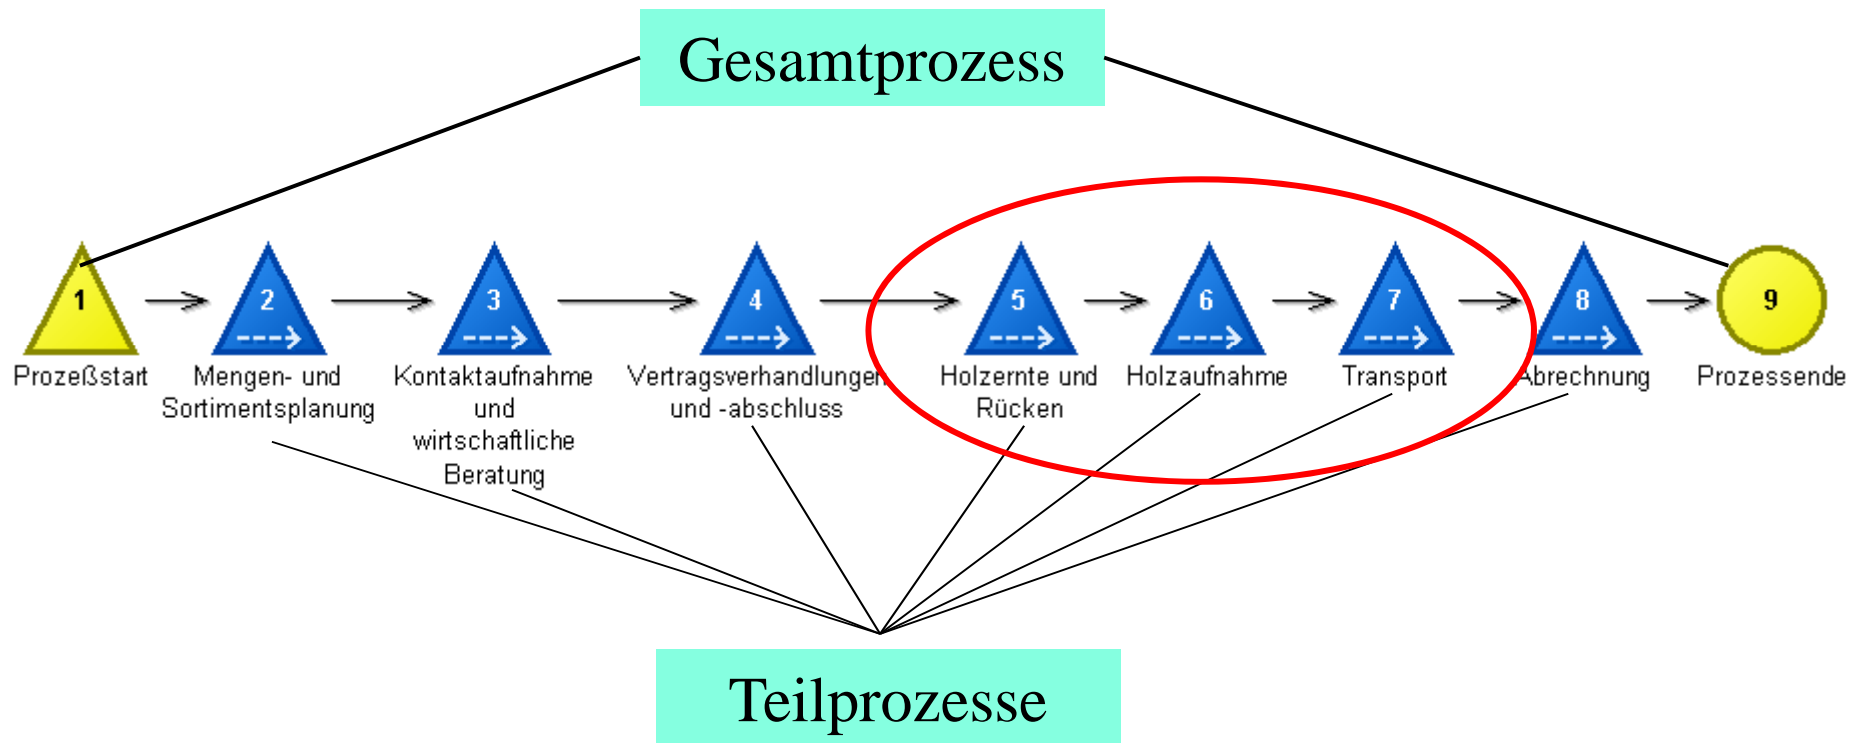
Gesamtprozess

1
Prozeßstart

2
Mengen- und Sortimentsplanung

3
Kontaktaufnahme und wirtschaftliche Beratung

4
Vertragsverhandlungen und -abschluss

5
Holzernte und Rücken

6
Holzaufnahme

7
Transport

8
Abrechnung

9
Prozessende

Teilprozesse